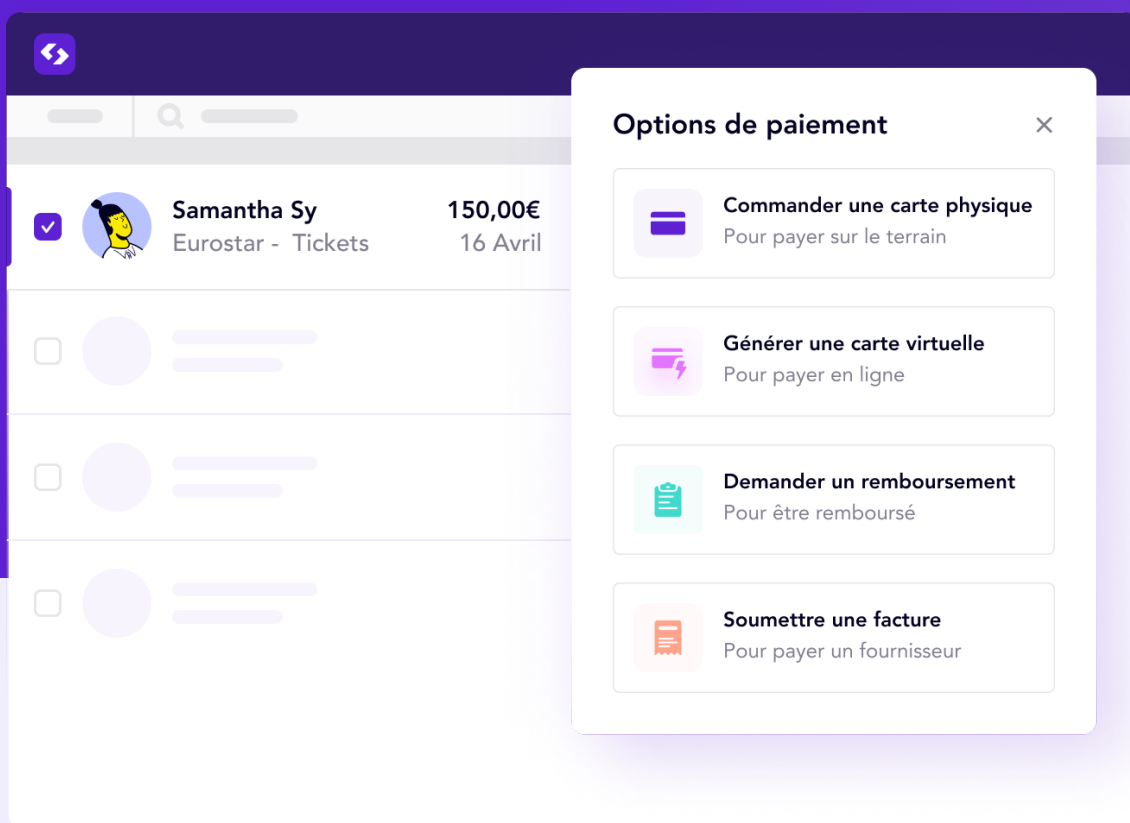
Samantha Sy
Eurostar - Tickets
150,00€
16 Avril

Options de paiement
×

Commander une carte physique
Pour payer sur le terrain

Générer une carte virtuelle
Pour payer en ligne

Demander un remboursement
Pour être remboursé

Soumettre une facture
Pour payer un fournisseur